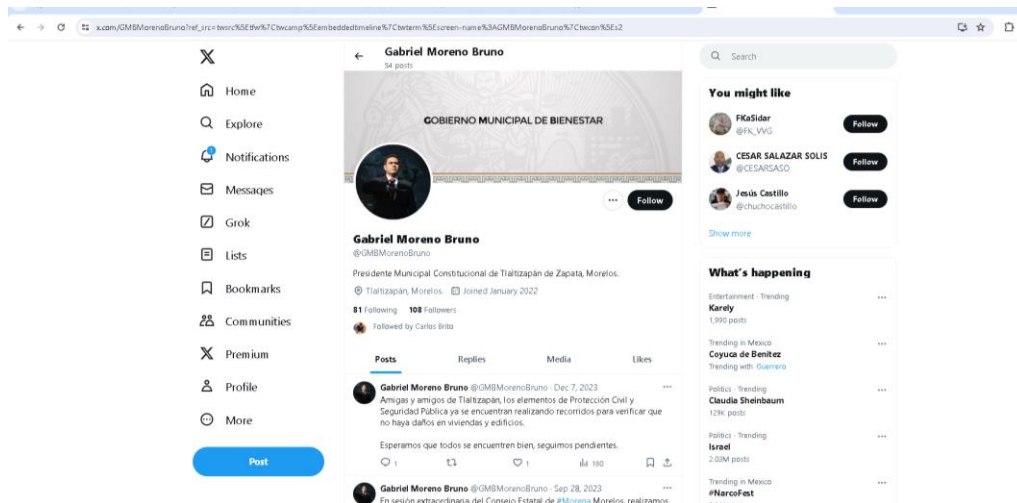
x.com/GMBMorenoBruno?ref_src=twsrc%5Etfw%7Ctwcamp%5Eembeddedtimeline%7Ctwterm%5Escreen-name%3AGMBMorenoBruno%7Ctwcon%5Es2

X

Home

Explore

Notifications

Messages

Grok

Lists

Bookmarks

Communities

Premium

Profile

More

Post

Gabriel Moreno Bruno
54 posts

GOBIERNO MUNICIPAL DE BIENESTAR

Follow

Gabriel Moreno Bruno
@GMBMorenoBruno

Presidente Municipal Constitucional de Tlaltizapán de Zapata, Morelos.

Tlaltizapán, Morelos. Joined January 2022

81 Following 108 Followers

Followed by Carlos Brito

Posts Replies Media Likes

Gabriel Moreno Bruno @GMBMorenoBruno · Dec 7, 2023
Amigas y amigos de Tlaltizapán, los elementos de Protección Civil y Seguridad Pública ya se encuentran realizando recorridos para verificar que no haya daños en viviendas y edificios.

Esperamos que todos se encuentren bien, seguimos pendientes.

1 1 180

Gabriel Moreno Bruno @GMBMorenoBruno · Sep 28, 2023
En sesión extraordinaria del Consejo Estatal de #Morena Morelos, realizamos

Search

You might like

FKaSidar
@FK_VVG
Follow

CESAR SALAZAR SOLIS
@CESARSASO
Follow

Jesús Castillo
@chuchocastillo
Follow

Show more

What's happening

Entertainment · Trending
Karely
1,990 posts

Trending in Mexico
Coyuca de Benítez
Trending with Guerrero

Politics · Trending
Claudia Sheinbaum
129K posts

Politics · Trending
Israel
2.03M posts

Trending in Mexico
#NarcoFest